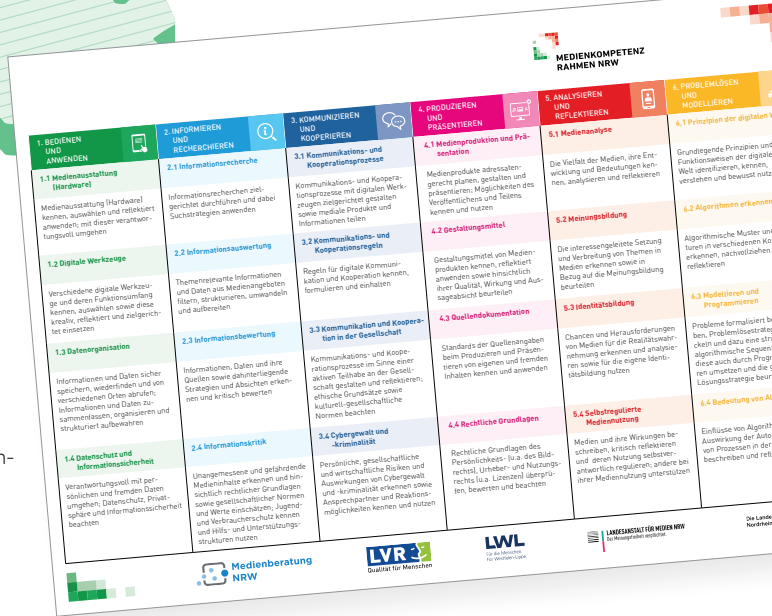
MEDIENKOMPETENZ RAHMEN NRW

1. BEDIENEN UND ANWENDEN

1.1 Medienausstattung (Hardware)

Medienausstattung (Hardware) kennen, auswählen und reflektiert anwenden; mit dieser verantwortungsvoll umgehen

1.2 Digitale Werkzeuge

Verschiedene digitale Werkzeuge und deren Funktionsumfang kennen, auswählen sowie diese kreativ, reflektiert und zielgerichtet einsetzen

1.3 Datenorganisation

Informationen und Daten sicher speichern, wiederfinden und von verschiedenen Orten abrufen; Informationen und Daten zusammenfassen, organisieren und strukturiert aufbewahren

1.4 Datenschutz und Informationssicherheit

Verantwortungsvoll mit persönlichen und fremden Daten umgehen; Datenschutz, Privatsphäre und Informationssicherheit beachten

2. INFORMIEREN UND RECHERCHIEREN

2.1 Informationsrecherche

Informationsrecherchen zielgerichtet durchführen und dabei Suchstrategien anwenden

2.2 Informationsauswertung

Themenrelevante Informationen und Daten aus Medienangeboten filtern, strukturieren, umwandeln und aufbereiten

2.3 Informationsbewertung

Informationen, Daten und ihre Quellen sowie dahinterliegende Strategien und Absichten erkennen und kritisch bewerten

2.4 Informationskritik

Unangemessene und gefährdende Medieninhalte erkennen und hinsichtlich rechtlicher Grundlagen sowie gesellschaftlicher Normen und Werte einschätzen; Jugend- und Verbraucherschutz kennen und Hilfs- und Unterstützungsstrukturen nutzen

3. KOMMUNIZIEREN UND KOOPERIEREN

3.1 Kommunikations- und Kooperationsprozesse

Kommunikations- und Kooperationsprozesse mit digitalen Werkzeugen zielgerichtet gestalten sowie mediale Produkte und Informationen teilen

3.2 Kommunikations- und Kooperationsregeln

Regeln für digitale Kommunikation und Kooperation kennen, formulieren und einhalten

3.3 Kommunikation und Kooperation in der Gesellschaft

Kommunikations- und Kooperationsprozesse im Sinne einer aktiven Teilhabe an der Gesellschaft gestalten und reflektieren; ethische Grundsätze sowie kulturell-gesellschaftliche Normen beachten

3.4 Cybergewalt und -kriminalität

Persönliche, gesellschaftliche und wirtschaftliche Risiken und Auswirkungen von Cybergewalt und -kriminalität erkennen sowie Ansprechpartner und Reaktionsmöglichkeiten kennen und nutzen

4. PRODUZIEREN UND PRÄSENTIEREN

4.1 Medienproduktion und Präsentation

Medienprodukte adressatengerecht planen, gestalten und präsentieren; Möglichkeiten des Veröffentlichens und Teilens kennen und nutzen

4.2 Gestaltungsmittel

Gestaltungsmittel von Medienprodukten kennen, reflektiert anwenden sowie hinsichtlich ihrer Qualität, Wirkung und Aussageabsicht beurteilen

4.3 Quellendokumentation

Standards der Quellenangaben beim Produzieren und Präsentieren von eigenen und fremden Inhalten kennen und anwenden

4.4 Rechtliche Grundlagen

Rechtliche Grundlagen des Persönlichkeits- (u.a. des Bildrechts), Urheber- und Nutzungsrechts (u.a. Lizenzen) überprüfen, bewerten und beachten

5. ANALYSIEREN UND REFLEKTIEREN

5.1 Medienanalyse

Die Vielfalt der Medien, ihre Entwicklung und Bedeutungen kennen, analysieren und reflektieren

5.2 Meinungsbildung

Die interessengeleitete Setzung und Verbreitung von Themen in Medien erkennen sowie in Bezug auf die Meinungsbildung beurteilen

5.3 Identitätsbildung

Chancen und Herausforderungen von Medien für die Realitätswahrnehmung erkennen und analysieren sowie für die eigene Identitätsbildung nutzen

5.4 Selbstregulierte Mediennutzung

Medien und ihre Wirkungen beschreiben, kritisch reflektieren und deren Nutzung selbstverantwortlich regulieren; andere bei ihrer Mediennutzung unterstützen

6. PROBLEMLÖSEN UND MODELLIEREN

6.1 Prinzipien der digitalen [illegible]

Grundlegende Prinzipien und Funktionsweisen der digitale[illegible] Welt identifizieren, kennen, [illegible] verstehen und bewusst nutz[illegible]

6.2 Algorithmen erkenne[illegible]

Algorithmische Muster und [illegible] turen in verschiedenen Ko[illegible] erkennen, nachvollziehen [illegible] reflektieren

6.3 Modellieren und Programmieren

Probleme formalisiert be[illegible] ben, Problemlösestrateg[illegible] ckeln und dazu eine stru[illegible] algorithmische Sequenz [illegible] diese auch durch Progra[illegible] ren umsetzen und die g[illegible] Lösungsstrategie beur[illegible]

6.4 Bedeutung von Al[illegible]

Einflüsse von Algorit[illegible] Auswirkung der Auto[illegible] von Prozessen in der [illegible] beschreiben und refl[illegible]

Medienberatung NRW

LVR Qualität für Menschen

LWL Für die Menschen. Für Westfalen-Lippe.

LANDESANSTALT FÜR MEDIEN NRW

Die Lande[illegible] Nordrhei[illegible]